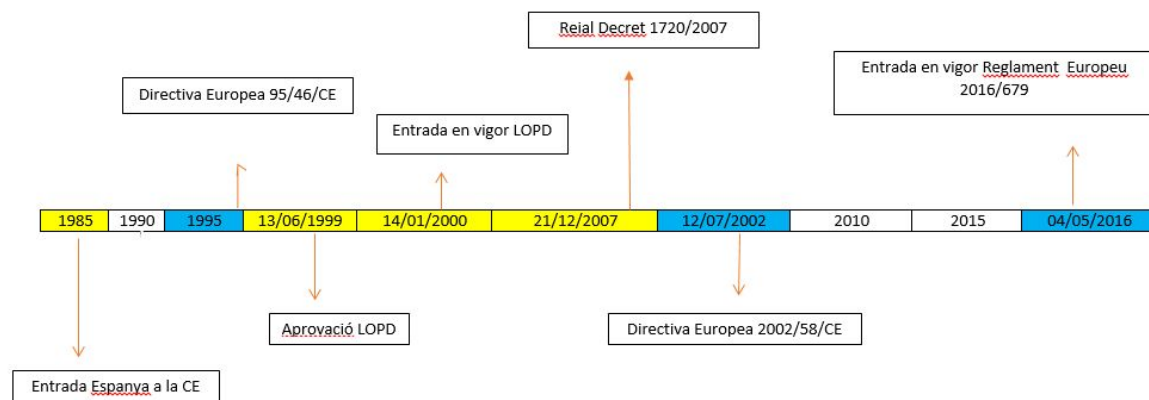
Reial Decret 1720/2007

Entrada en vigor Reglament Europeu 2016/679

Directiva Europea 95/46/CE

Entrada en vigor LOPD

| 1985 | 1990 | 1995 | 13/06/1999 | 14/01/2000 | 21/12/2007 | 12/07/2002 | 2010 | 2015 | 04/05/2016 |
|---|---|---|---|---|---|---|---|---|---|

Aprovació LOPD

Directiva Europea 2002/58/CE

Entrada Espanya a la CE